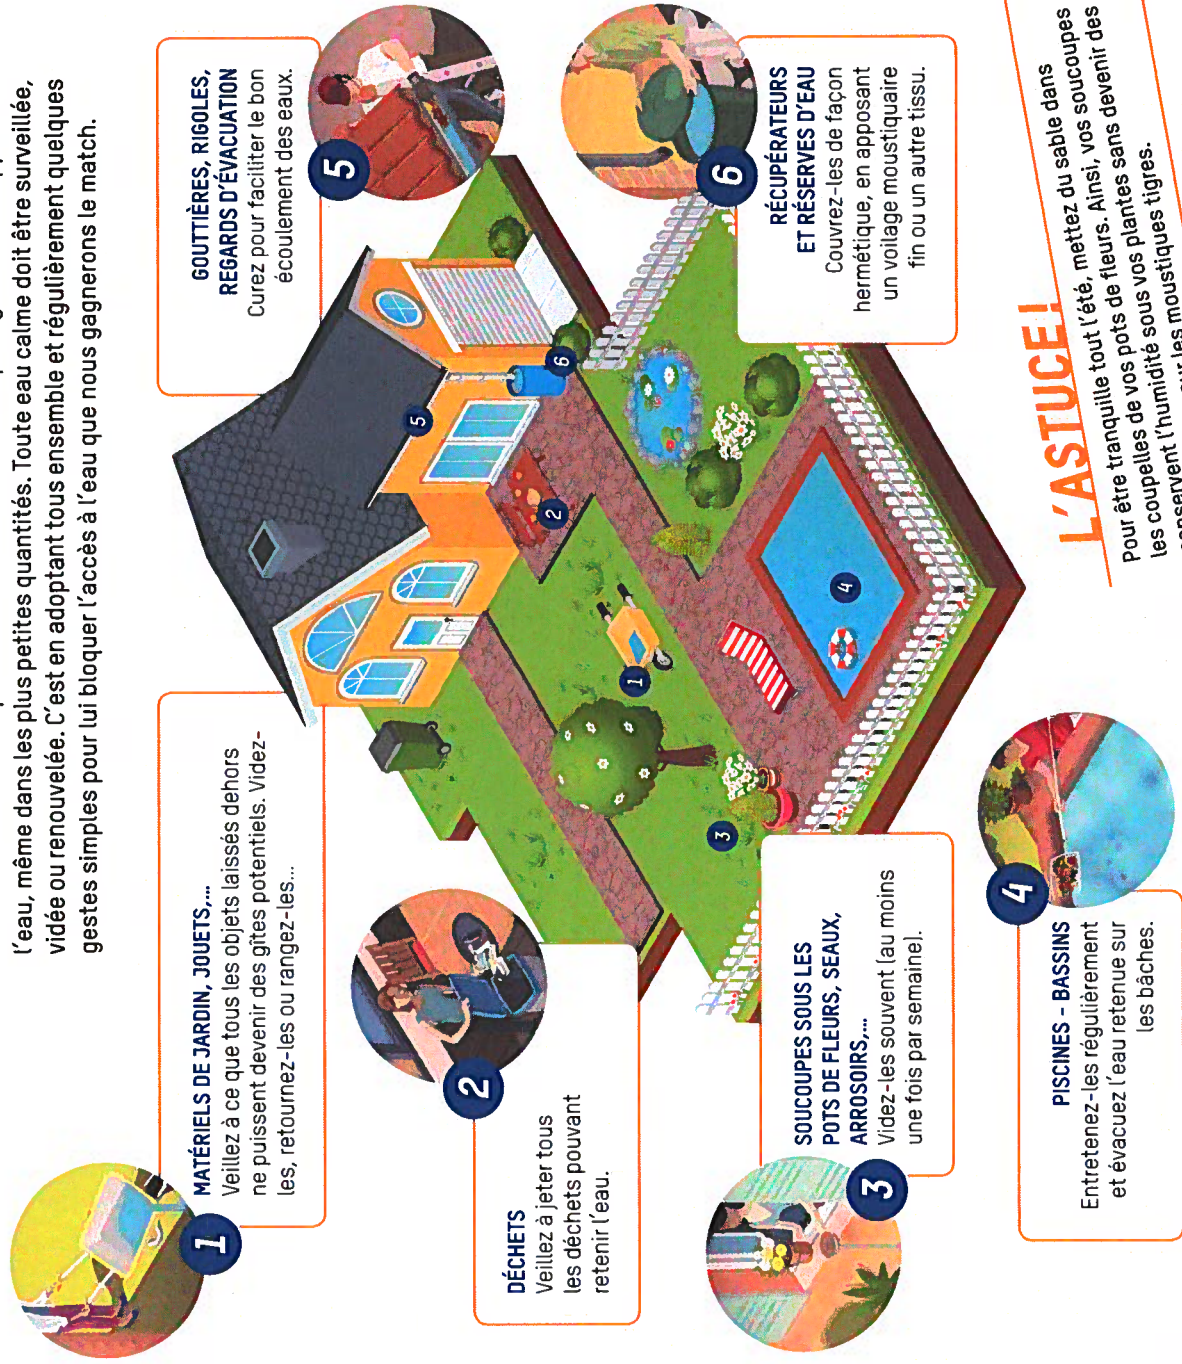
l'eau, même dans les plus petites quantités. Toute eau calme doit être surveillée, vidée ou renouvelée. C'est en adoptant tous ensemble et régulièrement quelques gestes simples pour lui bloquer l'accès à l'eau que nous gagnerons le match.

1
MATÉRIELS DE JARDIN, JOUETS,...
Veillez à ce que tous les objets laissés dehors ne puissent devenir des gîtes potentiels. Videz-les, retournez-les ou rangez-les...

2
DÉCHETS
Veillez à jeter tous les déchets pouvant retenir l'eau.

3
SOUCOUPES SOUS LES POTS DE FLEURS, SEAUX, ARROSOIRS,...
Videz-les souvent (au moins une fois par semaine).

4
PISCINES - BASSINS
Entretenez-les régulièrement et évacuez l'eau retenue sur les bâches.

5
GOUTTIÈRES, RIGOLES, REGARDS D'ÉVACUATION
Curez pour faciliter le bon écoulement des eaux.

6
RÉCUPÉRATEURS ET RÉSERVES D'EAU
Couvrez-les de façon hermétique, en apposant un voilage moustiquaire fin ou un autre tissu.

1 2 3 4 5 6

L'ASTUCE !
Pour être tranquille tout l'été, mettez du sable dans les coupelles de vos pots de fleurs. Ainsi, vos soucoupes conservent l'humidité sous vos plantes sans devenir des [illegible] les moustiques tigres.